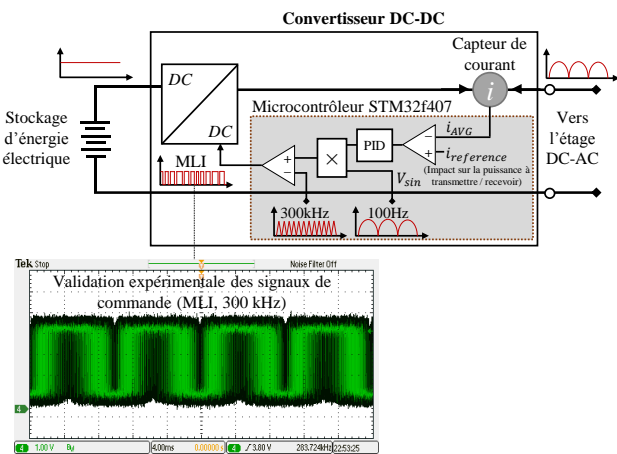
Convertisseur DC-DC

Capteur de courant

Stockage d'énergie électrique

DC

DC

Microcontrôleur STM32f407

MLI

PID

$i$

$i_{AVG}$

$i_{reference}$

(Impact sur la puissance à transmettre / recevoir)

$V_{sin}$

Vers l'étage DC-AC

300kHz

100Hz

Tek Stop

Noise Filter Off

Validation expérimentale des signaux de commande (MLI, 300 kHz)

4

4 1.00 V $B_W$

4.00ms 0.00000 s

4 ∫ 3.80 V

283.724Hz 22:53:25